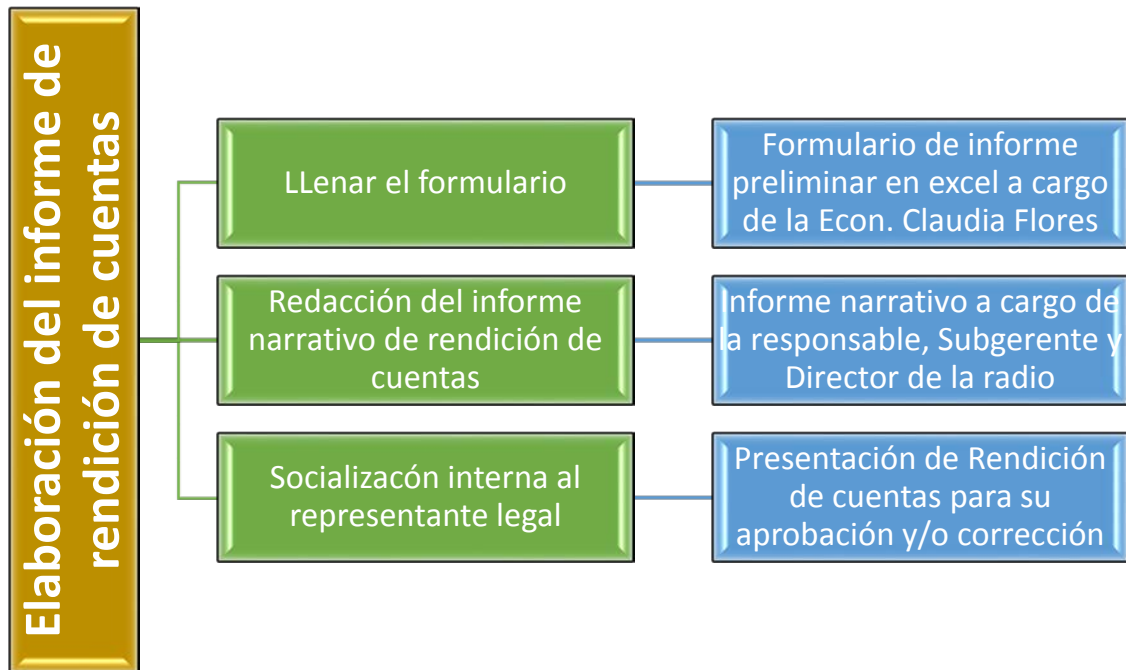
Elaboración del informe de rendición de cuentas

LLenar el formulario

Formulario de informe preliminar en excel a cargo de la Econ. Claudia Flores

Redacción del informe narrativo de rendición de cuentas

Informe narrativo a cargo de la responsable, Subgerente y Director de la radio

Socializacón interna al representante legal

Presentación de Rendición de cuentas para su aprobación y/o corrección